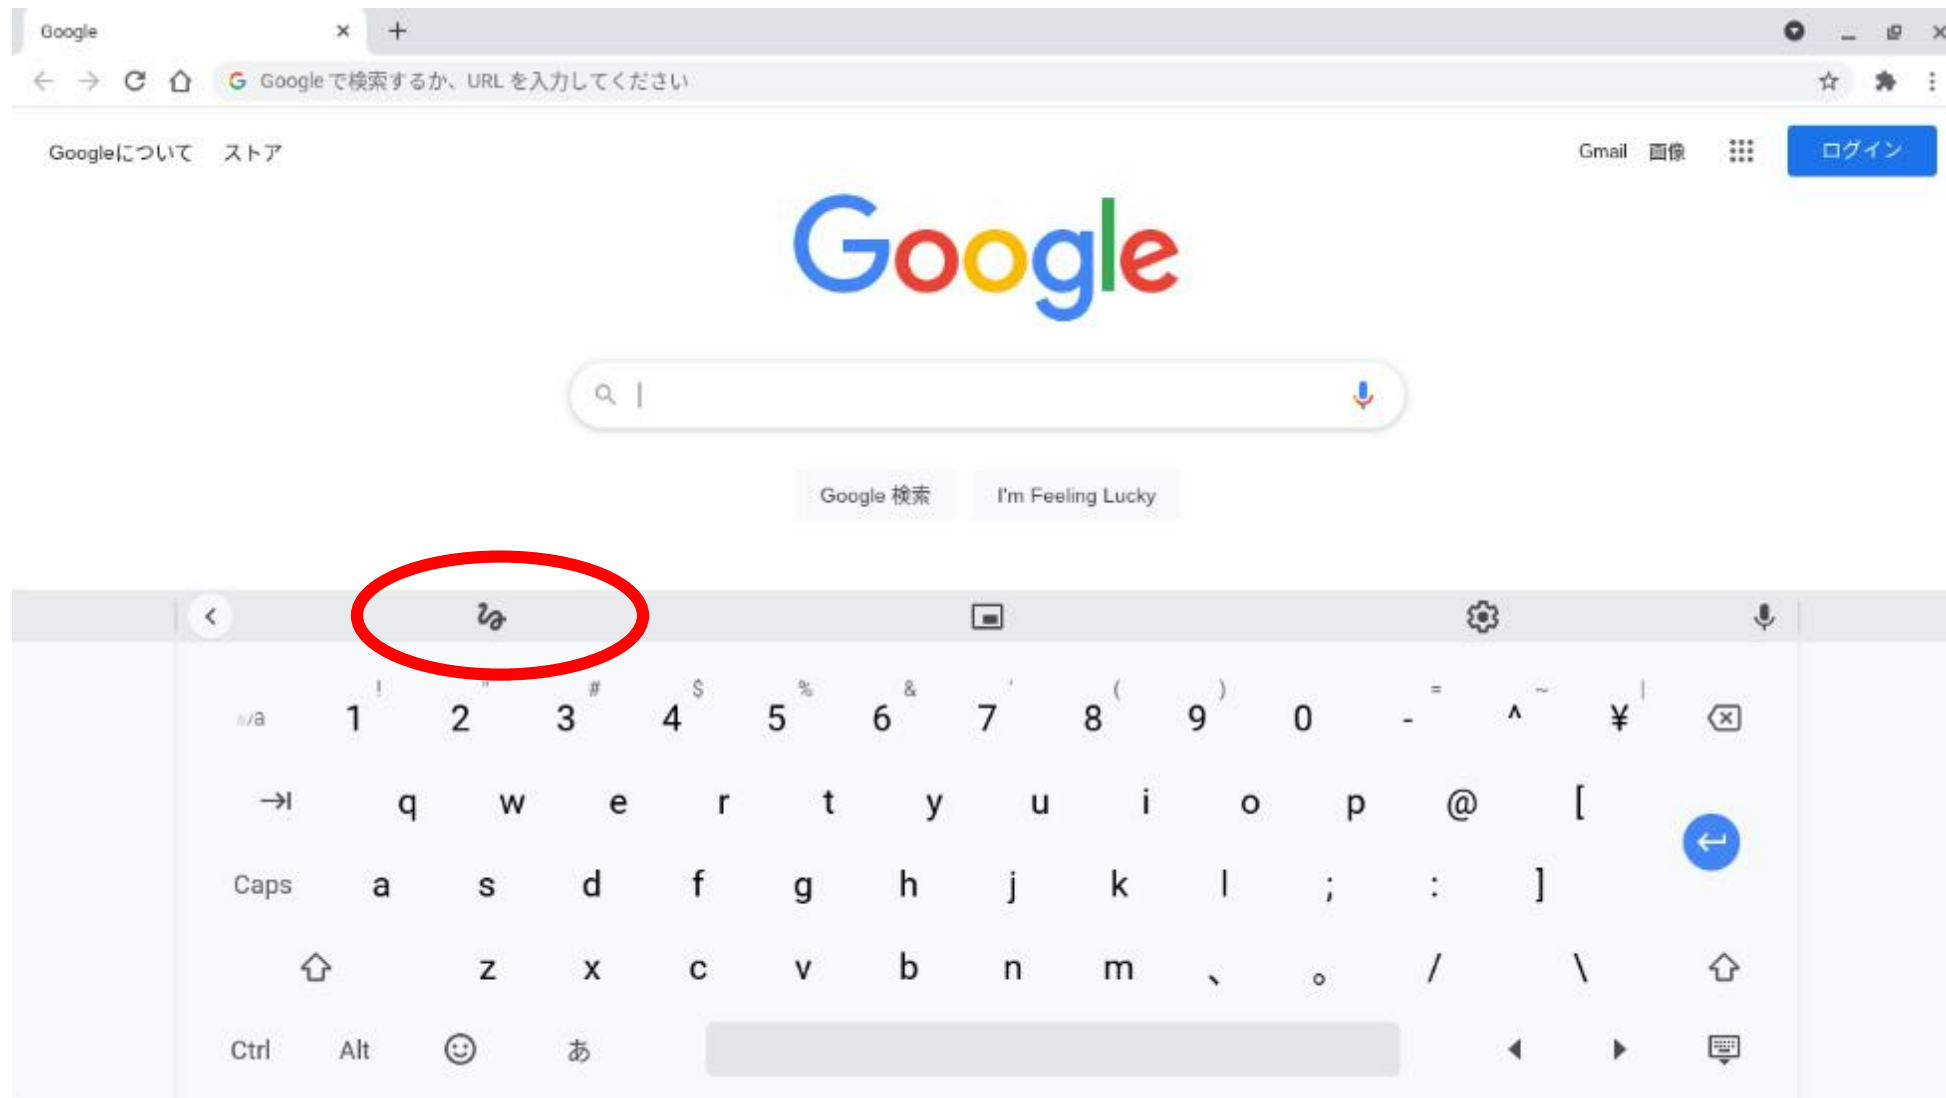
Google ×

Google で検索するか、URL を入力してください

Googleについて ストア

Gmail 画像 ログイン

Google

Google 検索 I'm Feeling Lucky

あ/a ! 1 " 2 # 3 $ 4 % 5 & 6 ' 7 ( 8 ) 9 0 = - ~ ^ | ¥

q w e r t y u i o p @ [

Caps a s d f g h j k l ; : ]

z x c v b n m 、 。 / \

Ctrl Alt あ